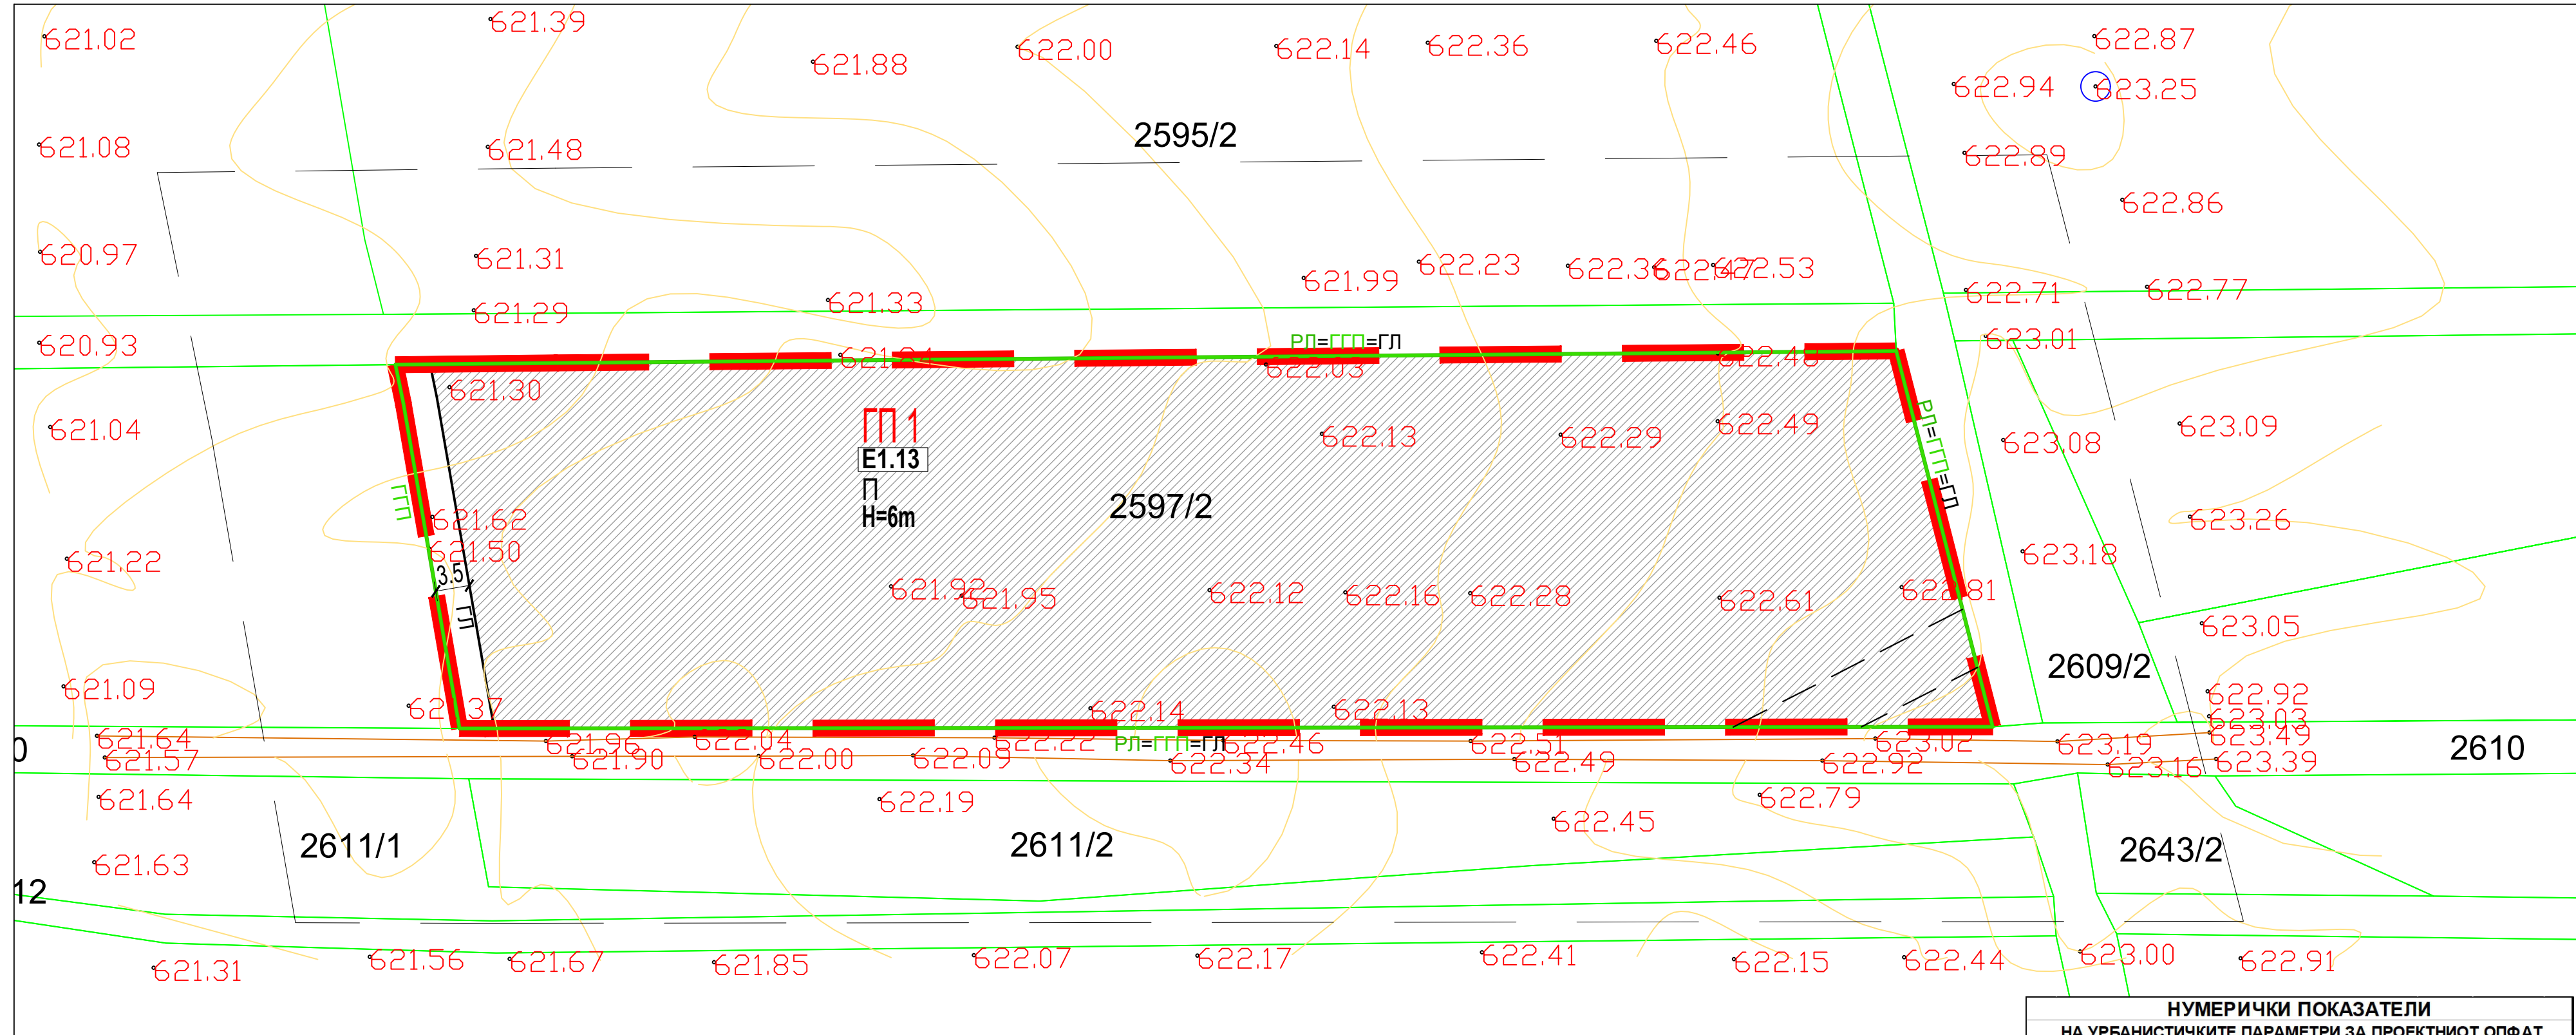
621.02
621.39
621.88
622.00
622.14
622.36
622.46
622.87
622.94
623.25
2595/2
621.08
621.48
622.89
622.86
620.97
621.31
621.99
622.23
622.36
622.47
622.53
622.71
622.77
621.29
621.33
620.93
РЛ=ГГЛ=ГЛ
623.01
621.34
622.48
622.03
621.30
621.04
ГП 1
Е1.13
П
H=6m
622.13
622.29
622.49
РЛ=ГГЛ=ГЛ
623.08
623.09
ГГЛ
621.62
2597/2
623.26
621.50
621.22
3.5
ГЛ
621.92
621.95
622.12
622.16
622.28
622.61
622.81
623.18
623.05
2609/2
621.09
621.37
622.14
622.13
622.92
623.03
621.64
621.96
622.04
622.22
РЛ=ГГЛ=ГЛ
622.46
622.51
623.02
623.19
623.49
2610
0
621.57
621.90
622.00
622.09
622.34
622.49
622.92
623.16
623.39
621.64
622.19
622.79
622.45
2611/1
2611/2
2643/2
621.63
12
621.31
621.56
621.67
621.85
622.07
622.17
622.41
622.15
622.44
623.00
622.91
НУМЕРИЧКИ ПОКАЗАТЕЛИ
НА УРБАНИСТИЧКИТЕ ПАРАМЕТРИ ЗА ПРОЕКТНИОТ ОПФАТ